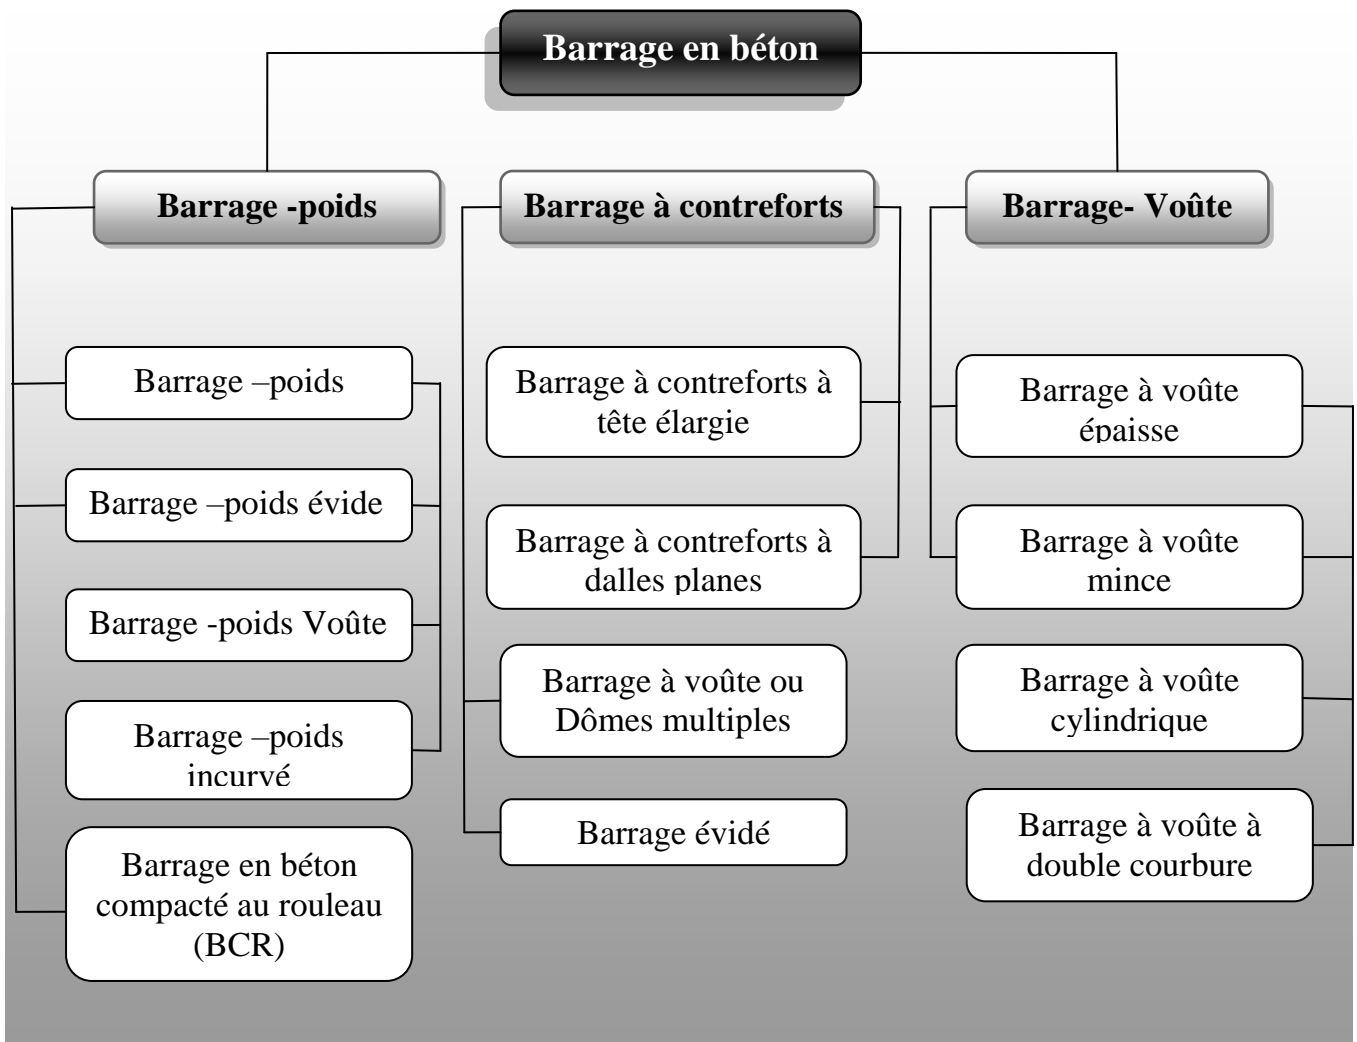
Barrage en béton

Barrage -poids

Barrage à contreforts

Barrage- Voûte

Barrage –poids

Barrage –poids évide

Barrage -poids Voûte

Barrage –poids incurvé

Barrage en béton compacté au rouleau (BCR)

Barrage à contreforts à tête élargie

Barrage à contreforts à dalles planes

Barrage à voûte ou Dômes multiples

Barrage évidé

Barrage à voûte épaisse

Barrage à voûte mince

Barrage à voûte cylindrique

Barrage à voûte à double courbure